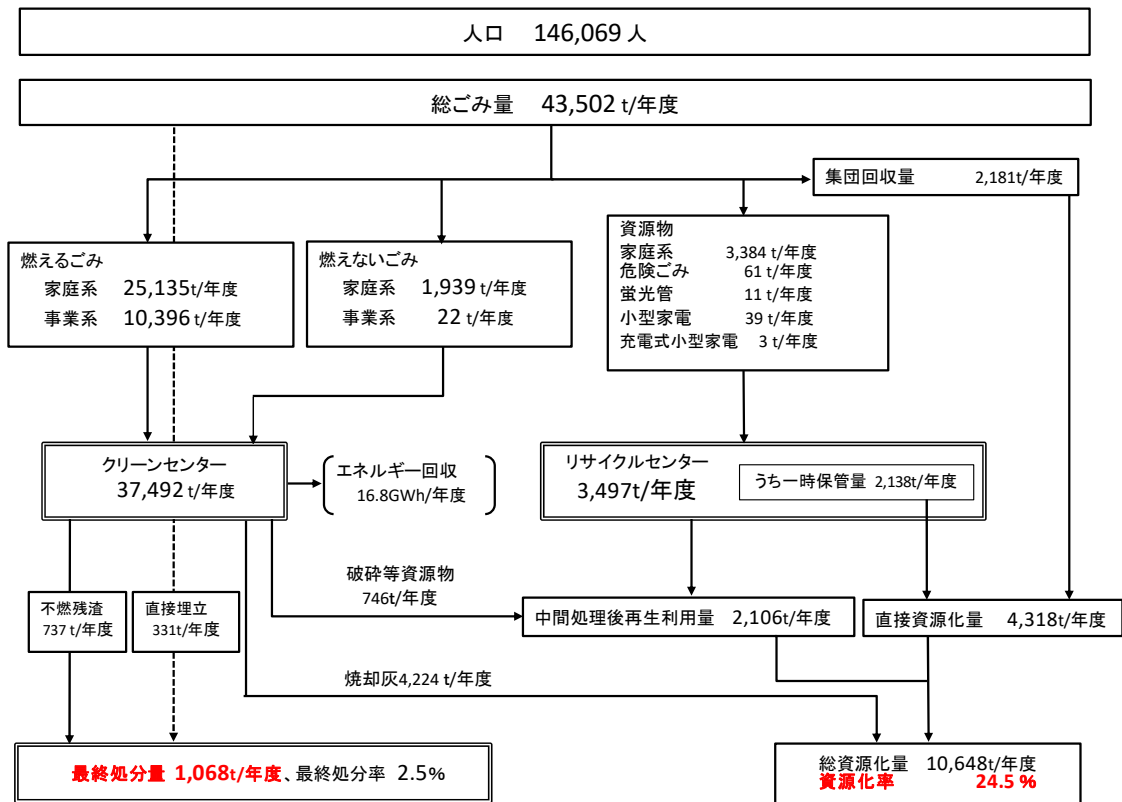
人口　146,069 人

総ごみ量　43,502 t/年度

集団回収量　2,181t/年度

燃えるごみ
家庭系　25,135t/年度
事業系　10,396 t/年度

燃えないごみ
家庭系　1,939 t/年度
事業系　22 t/年度

資源物
家庭系　3,384 t/年度
危険ごみ　61 t/年度
蛍光管　11 t/年度
小型家電　39 t/年度
充電式小型家電　3 t/年度

クリーンセンター
37,492 t/年度

エネルギー回収
16.8GWh/年度

リサイクルセンター
3,497t/年度

うち一時保管量　2,138t/年度

破砕等資源物
746t/年度

不燃残渣
737 t/年度

直接埋立
331t/年度

中間処理後再生利用量　2,106t/年度

直接資源化量　4,318t/年度

焼却灰4,224 t/年度

最終処分量 1,068t/年度、最終処分率　2.5%

総資源化量　10,648t/年度
資源化率　24.5 %